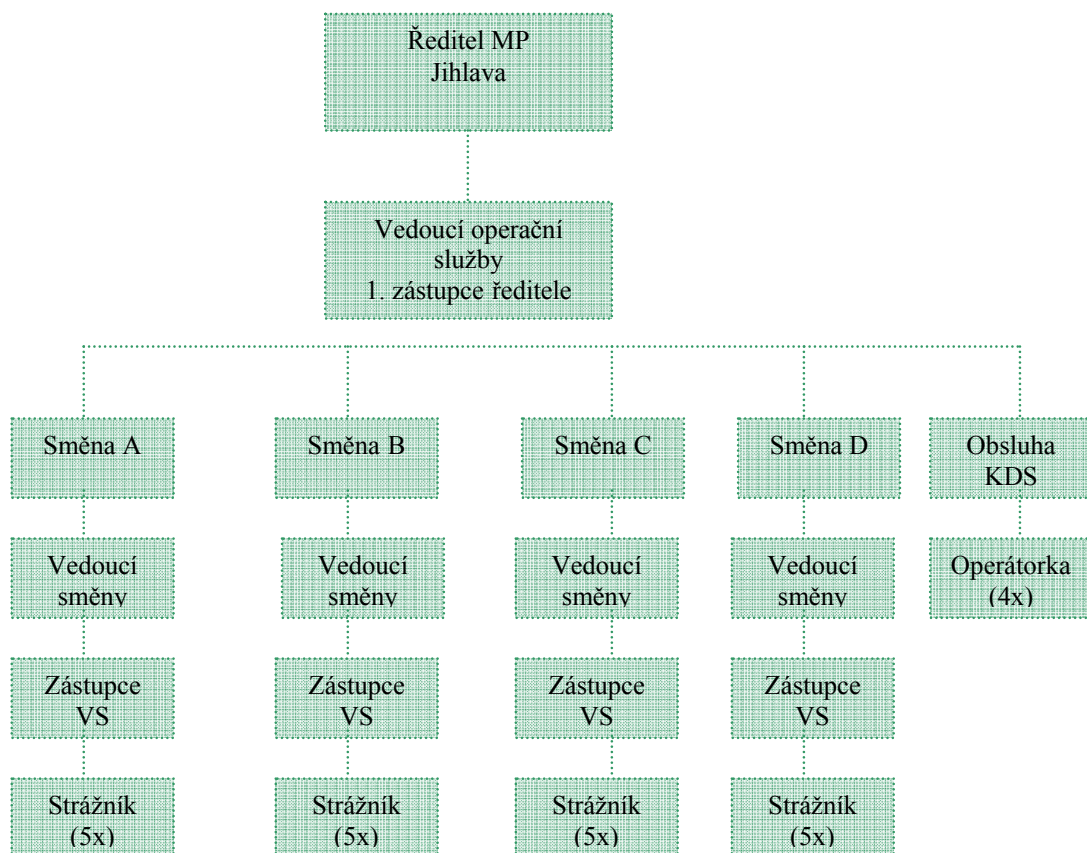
Ředitel MP
Jihlava

Vedoucí operační služby
1. zástupce ředitele

Směna A

Vedoucí směny

Zástupce VS

Strážník (5x)

Směna B

Vedoucí směny

Zástupce VS

Strážník (5x)

Směna C

Vedoucí směny

Zástupce VS

Strážník (5x)

Směna D

Vedoucí směny

Zástupce VS

Strážník (5x)

Obsluha KDS

Operátorka (4x)